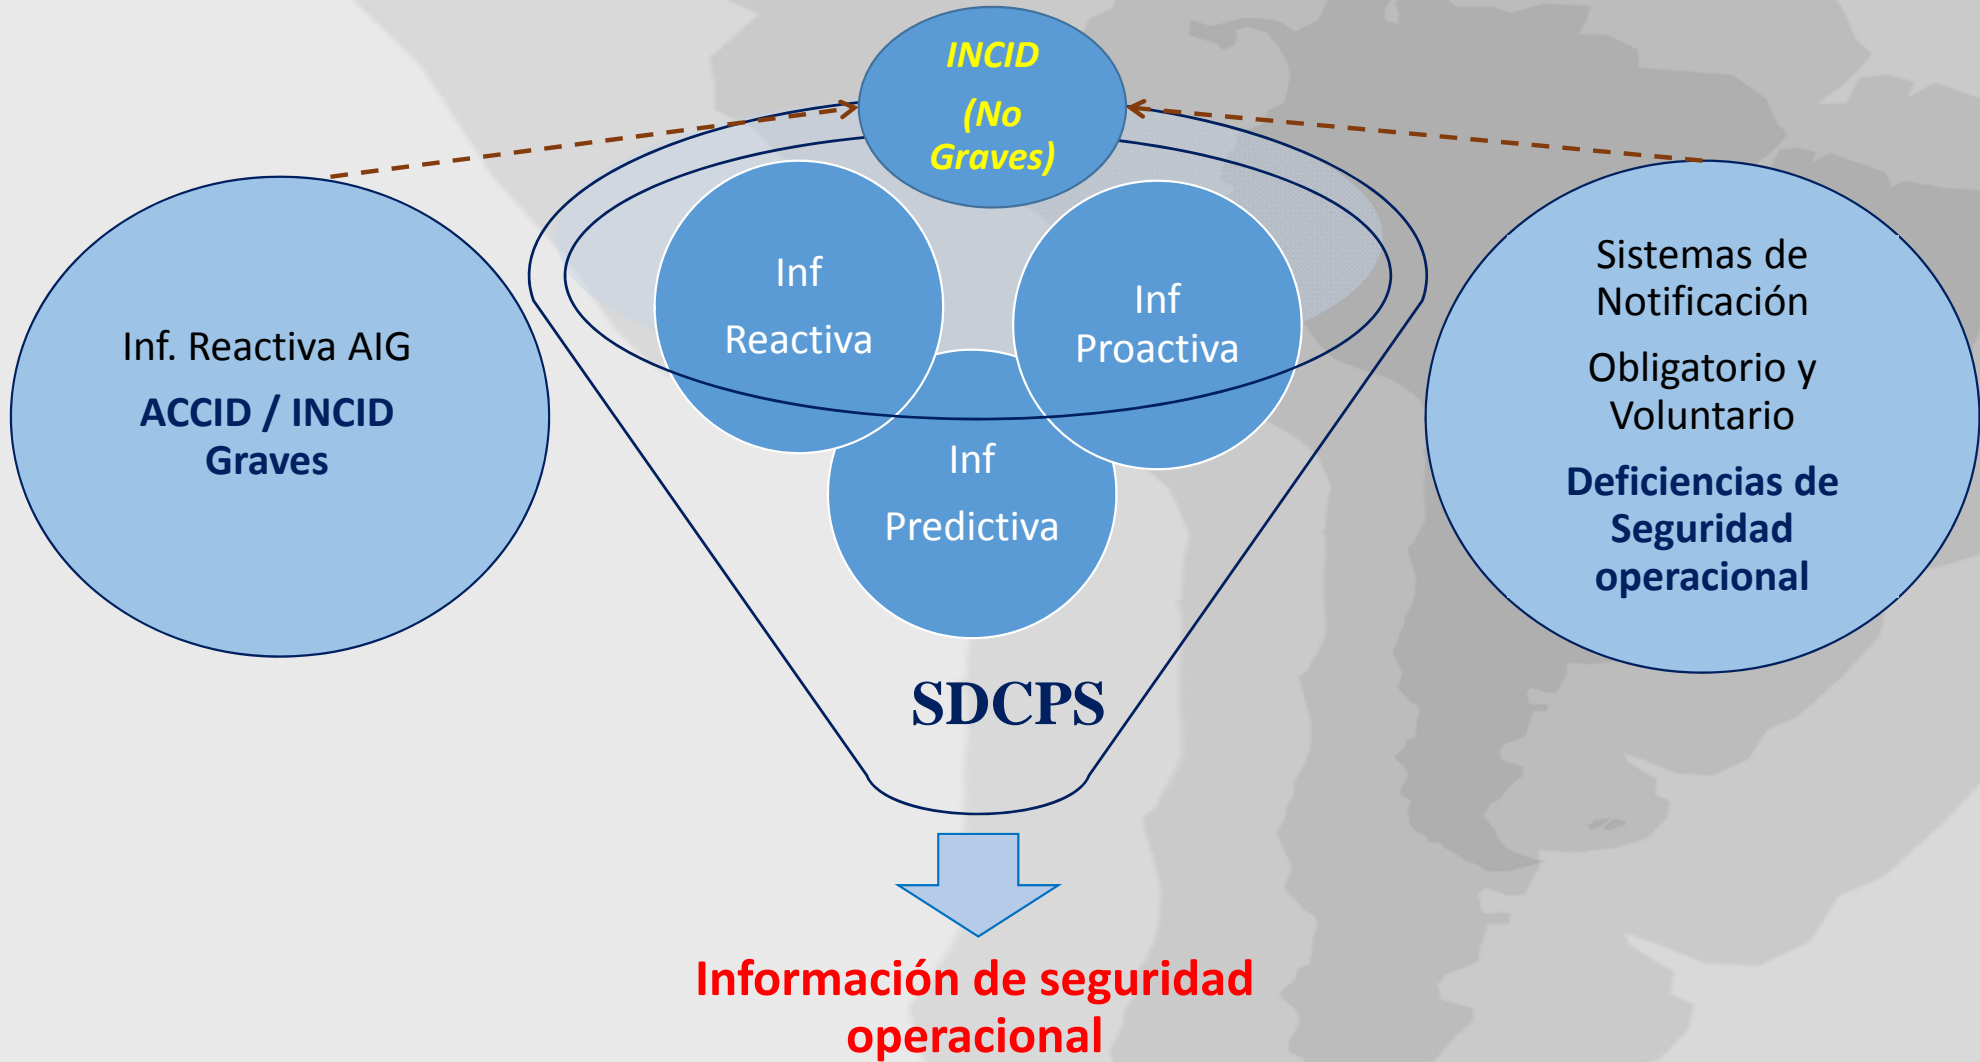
INCID
(No Graves)

Inf. Reactiva AIG
ACCID / INCID Graves

Inf
Reactiva

Inf
Proactiva

Inf
Predictiva

Sistemas de Notificación
Obligatorio y Voluntario
Deficiencias de Seguridad operacional

SDCPS

Información de seguridad operacional